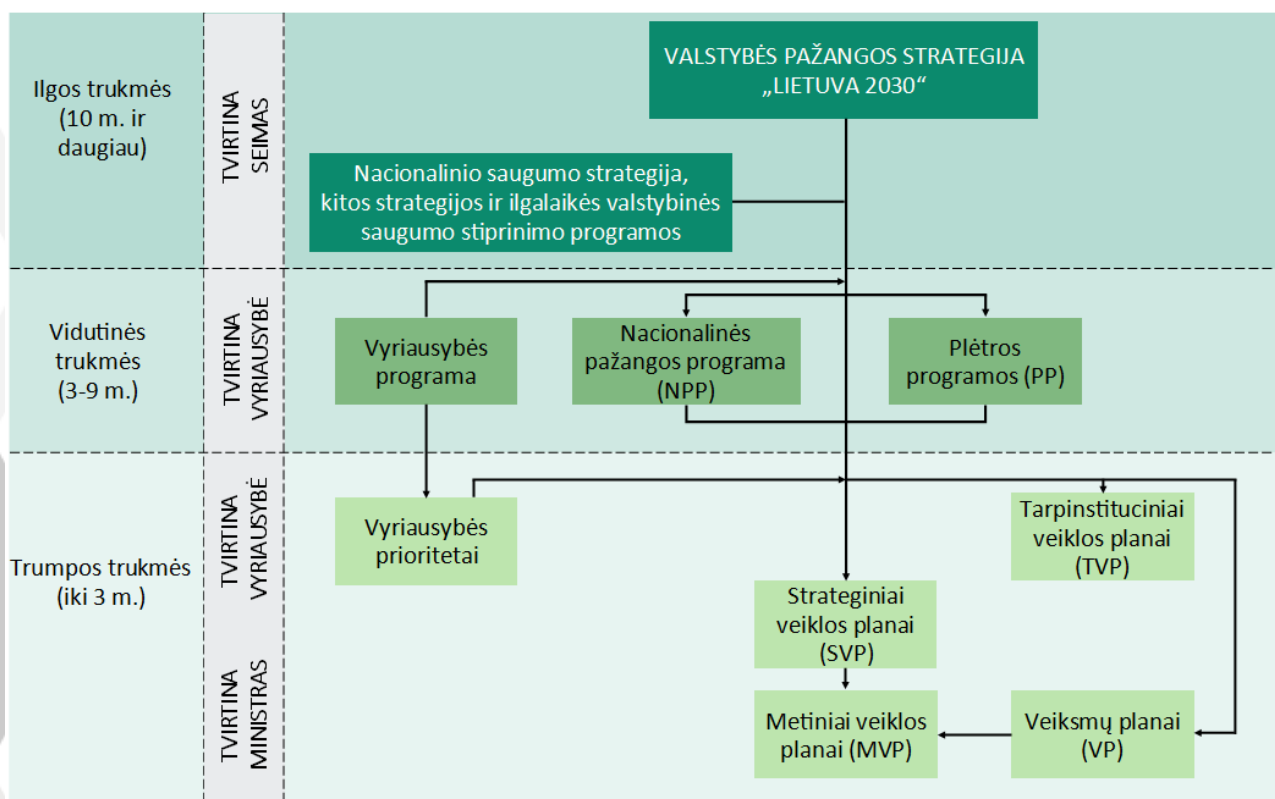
Ilgos trukmės (10 m. ir daugiau)

TVIRTINA SEIMAS

VALSTYBĖS PAŽANGOS STRATEGIJA „LIETUVA 2030“

Nacionalinio saugumo strategija, kitos strategijos ir ilgalaikės valstybinės saugumo stiprinimo programos

Vidutinės trukmės (3-9 m.)

TVIRTINA VYRIAUSYBĖ

Vyriausybės programa

Nacionalinės pažangos programa (NPP)

Plėtros programos (PP)

Trumpos trukmės (iki 3 m.)

TVIRTINA VYRIAUSYBĖ

Vyriausybės prioritetai

Tarpinstituciniai veiklos planai (TVP)

Strateginiai veiklos planai (SVP)

TVIRTINA MINISTRAS

Metiniai veiklos planai (MVP)

Veiksmų planai (VP)